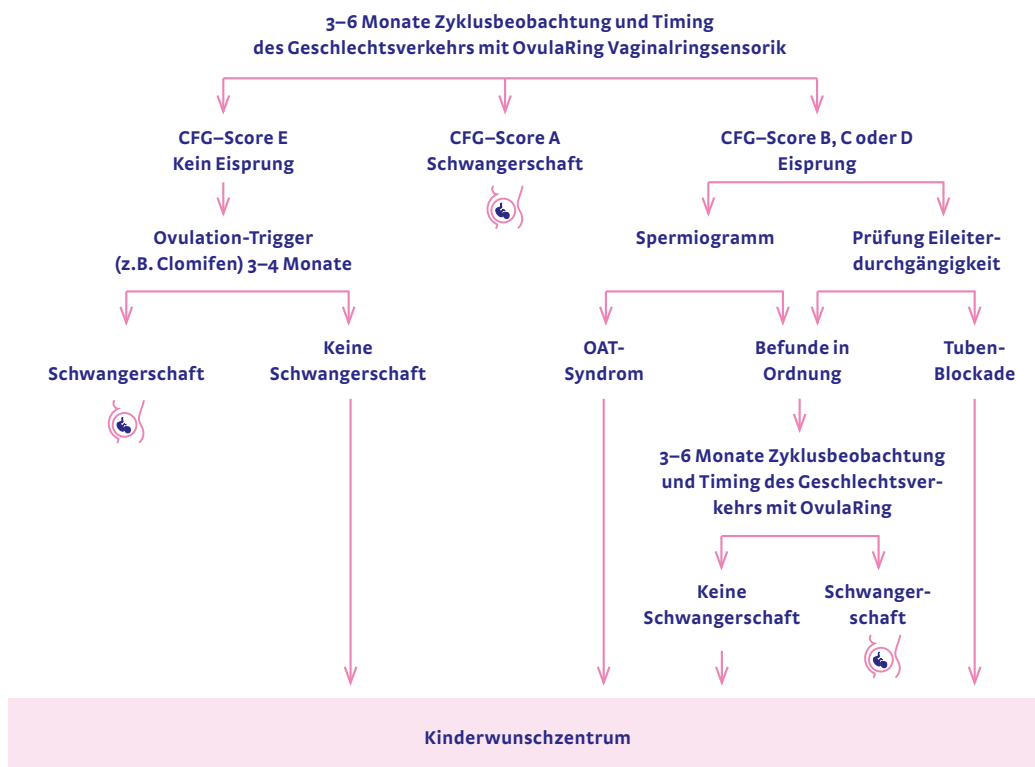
3–6 Monate Zyklusbeobachtung und Timing des Geschlechtsverkehrs mit OvulaRing Vaginalringsensorik

CFG–Score E
Kein Eisprung

CFG–Score A
Schwangerschaft

CFG–Score B, C oder D
Eisprung

Ovulation-Trigger (z.B. Clomifen) 3–4 Monate

Spermiogramm

Prüfung Eileiterdurchgängigkeit

Schwangerschaft

Keine Schwangerschaft

OAT-Syndrom

Befunde in Ordnung

Tuben-Blockade

3–6 Monate Zyklusbeobachtung und Timing des Geschlechtsverkehrs mit OvulaRing

Keine Schwangerschaft

Schwangerschaft

Kinderwunschzentrum